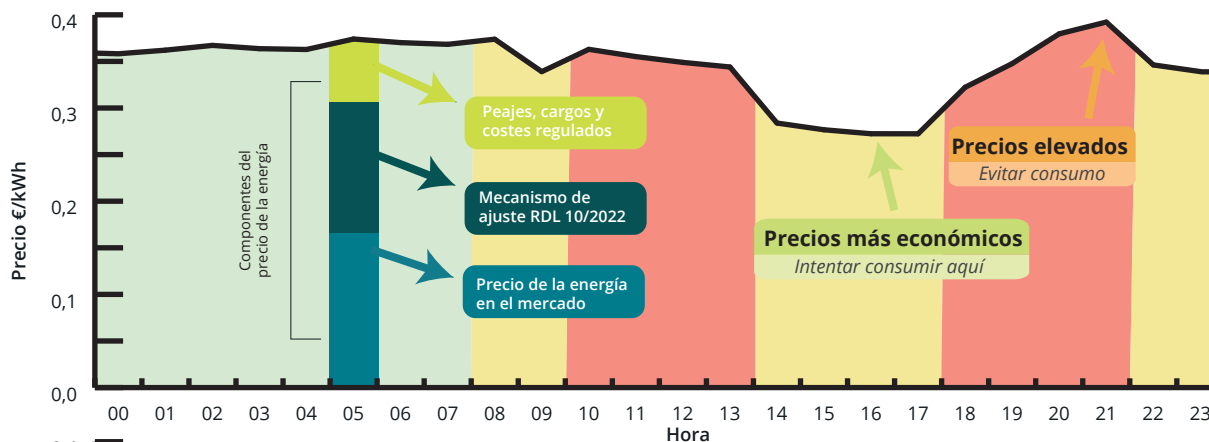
0,4
0,3
0,2
0,1
0,0
Precio €/kWh

Componentes del precio de la energía

Peajes, cargos y costes regulados

Mecanismo de ajuste RDL 10/2022

Precio de la energía en el mercado

Precios elevados
Evitar consumo

Precios más económicos
Intentar consumir aquí

00 01 02 03 04 05 06 07 08 09 10 11 12 13 14 15 16 17 18 19 20 21 22 23
Hora